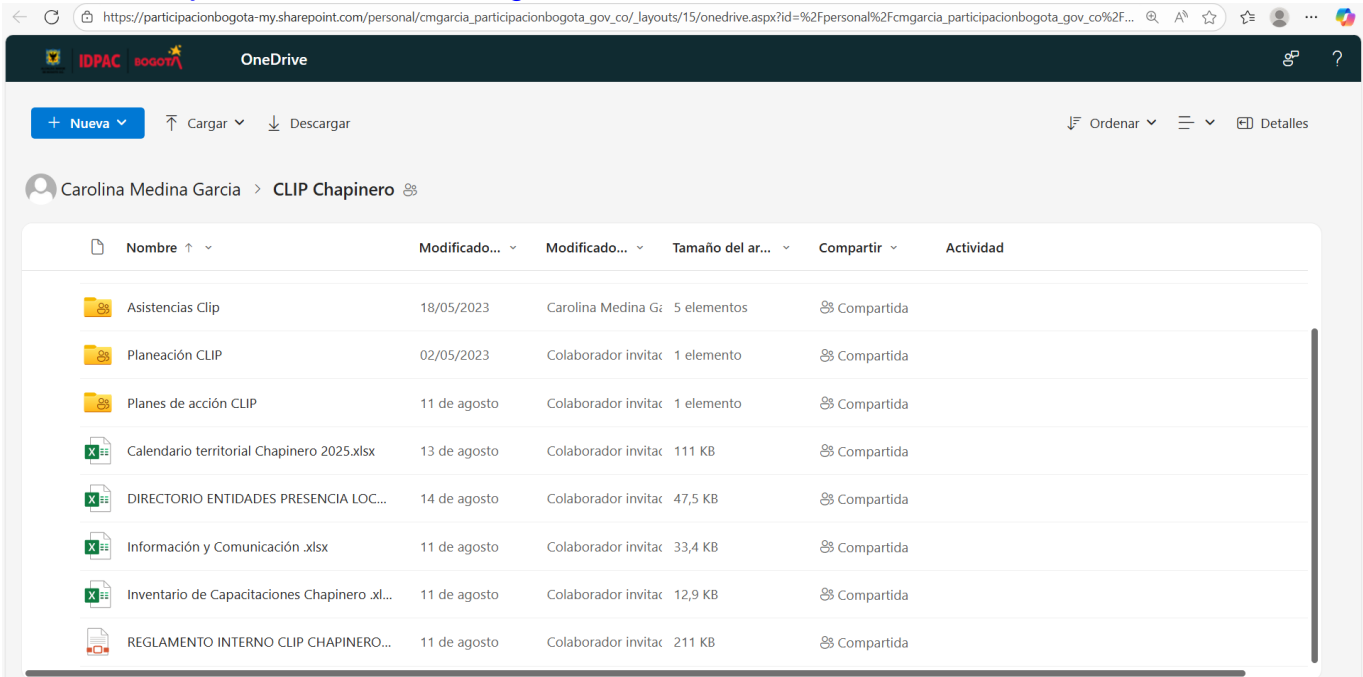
https://participacionbogota-my.sharepoint.com/personal/cmgarcia_participacionbogota_gov_co/_layouts/15/onedrive.aspx?id=%2Fpersonal%2Fcmgarcia_participacionbogota_gov_co%2F...

IDPAC BOGOTÁ OneDrive

?

+ Nueva Cargar Descargar

Ordenar Detalles

Carolina Medina Garcia > CLIP Chapinero

| Nombre ↑ | Modificado... | Modificado... | Tamaño del ar... | Compartir | Actividad |
|---|---|---|---|---|---|
| Asistencias Clip | 18/05/2023 | Carolina Medina Ga | 5 elementos | Compartida | |
| Planeación CLIP | 02/05/2023 | Colaborador invitac | 1 elemento | Compartida | |
| Planes de acción CLIP | 11 de agosto | Colaborador invitac | 1 elemento | Compartida | |
| Calendario territorial Chapinero 2025.xlsx | 13 de agosto | Colaborador invitac | 111 KB | Compartida | |
| DIRECTORIO ENTIDADES PRESENCIA LOC... | 14 de agosto | Colaborador invitac | 47,5 KB | Compartida | |
| Información y Comunicación .xlsx | 11 de agosto | Colaborador invitac | 33,4 KB | Compartida | |
| Inventario de Capacitaciones Chapinero .xl... | 11 de agosto | Colaborador invitac | 12,9 KB | Compartida | |
| REGLAMENTO INTERNO CLIP CHAPINERO... | 11 de agosto | Colaborador invitac | 211 KB | Compartida | |